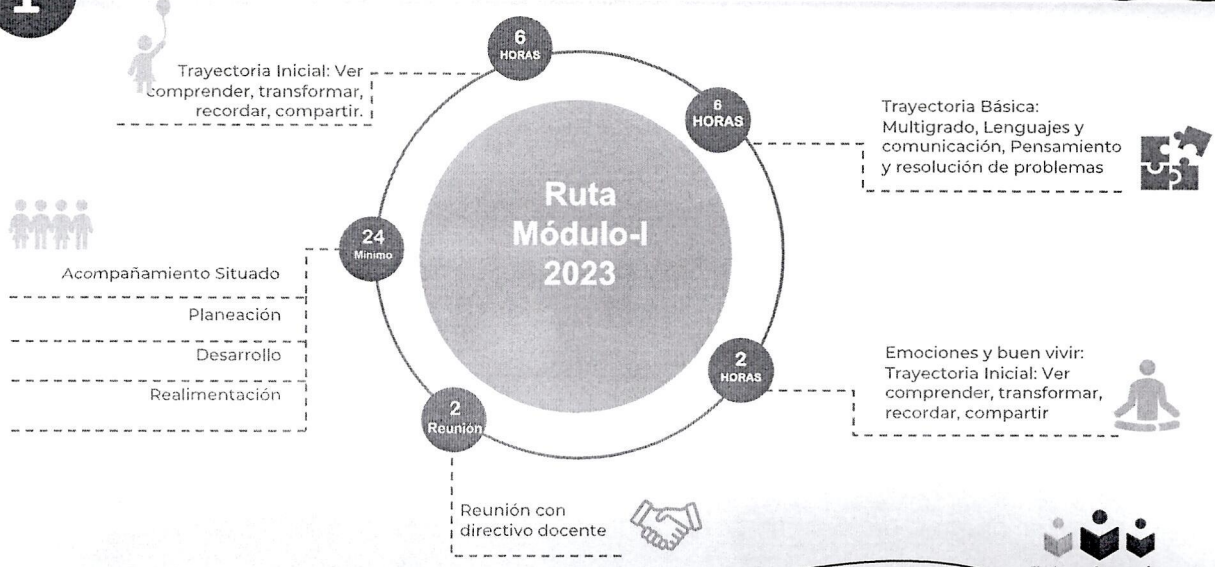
1

6 HORAS

Trayectoria Inicial: Ver comprender, transformar, recordar, compartir.

6 HORAS

Trayectoria Básica: Multigrado, Lenguajes y comunicación, Pensamiento y resolución de problemas

Ruta Módulo-I 2023

24 Mínimo

Acompañamiento Situado

Planeación

Desarrollo

Realimentación

2 HORAS

Emociones y buen vivir: Trayectoria Inicial: Ver comprender, transformar, recordar, compartir

2 Reunión

Reunión con directivo docente